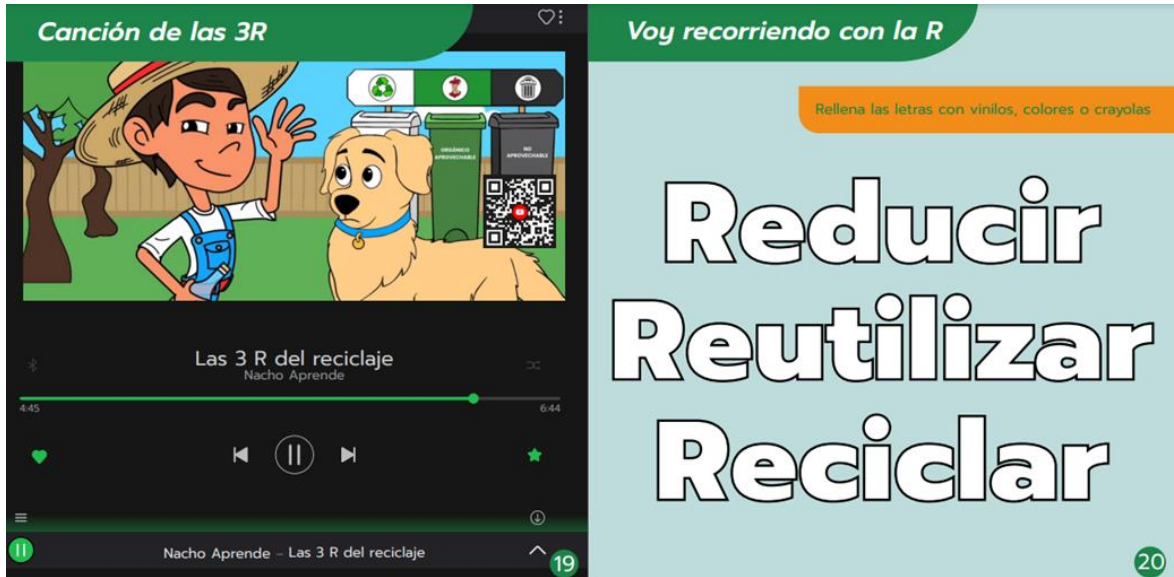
Canción de las 3R

ORGÁNICO APROVECHABLE

NO APROVECHABLE

Las 3 R del reciclaje

Nacho Aprende

4:45

6:44

Nacho Aprende – Las 3 R del reciclaje

19

Voy recorriendo con la R

Rellena las letras con vinilos, colores o crayolas

Reducir

Reutilizar

Reciclar

20